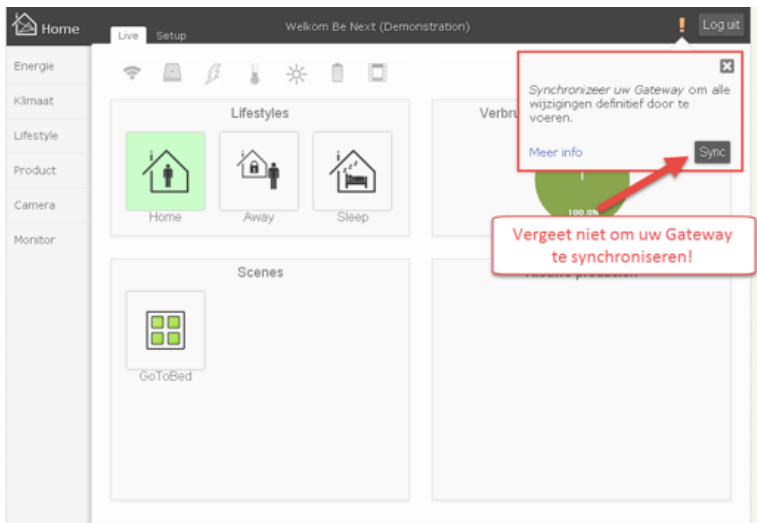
Home

Live Setup

Welkom Be Next (Demonstration)

!

Log uit

Energie

Klimaat

Lifestyle

Product

Camera

Monitor

Lifestyles

Home

Away

Sleep

Verbru

Synchronizeer uw Gateway om alle wijzigingen definitief door te voeren.

Meer info

Sync

100.0%

Vergeet niet om uw Gateway te synchroniseren!

Scenes

GoToBed

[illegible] production